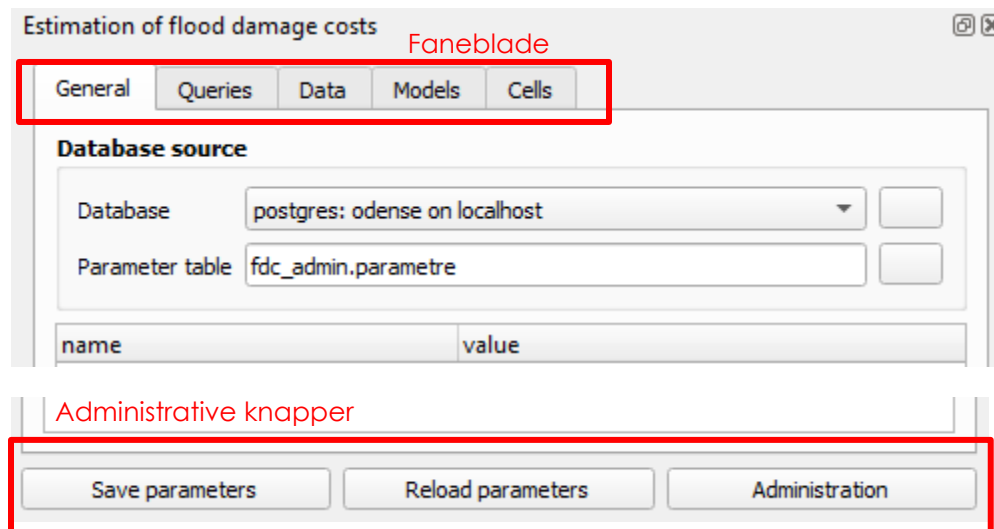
Estimation of flood damage costs

Faneblade

General | Queries | Data | Models | Cells

Database source

Database postgres: odense on localhost

Parameter table fdc_admin.parametre

| name | value |
|---|---|

Administrative knapper

Save parameters | Reload parameters | Administration